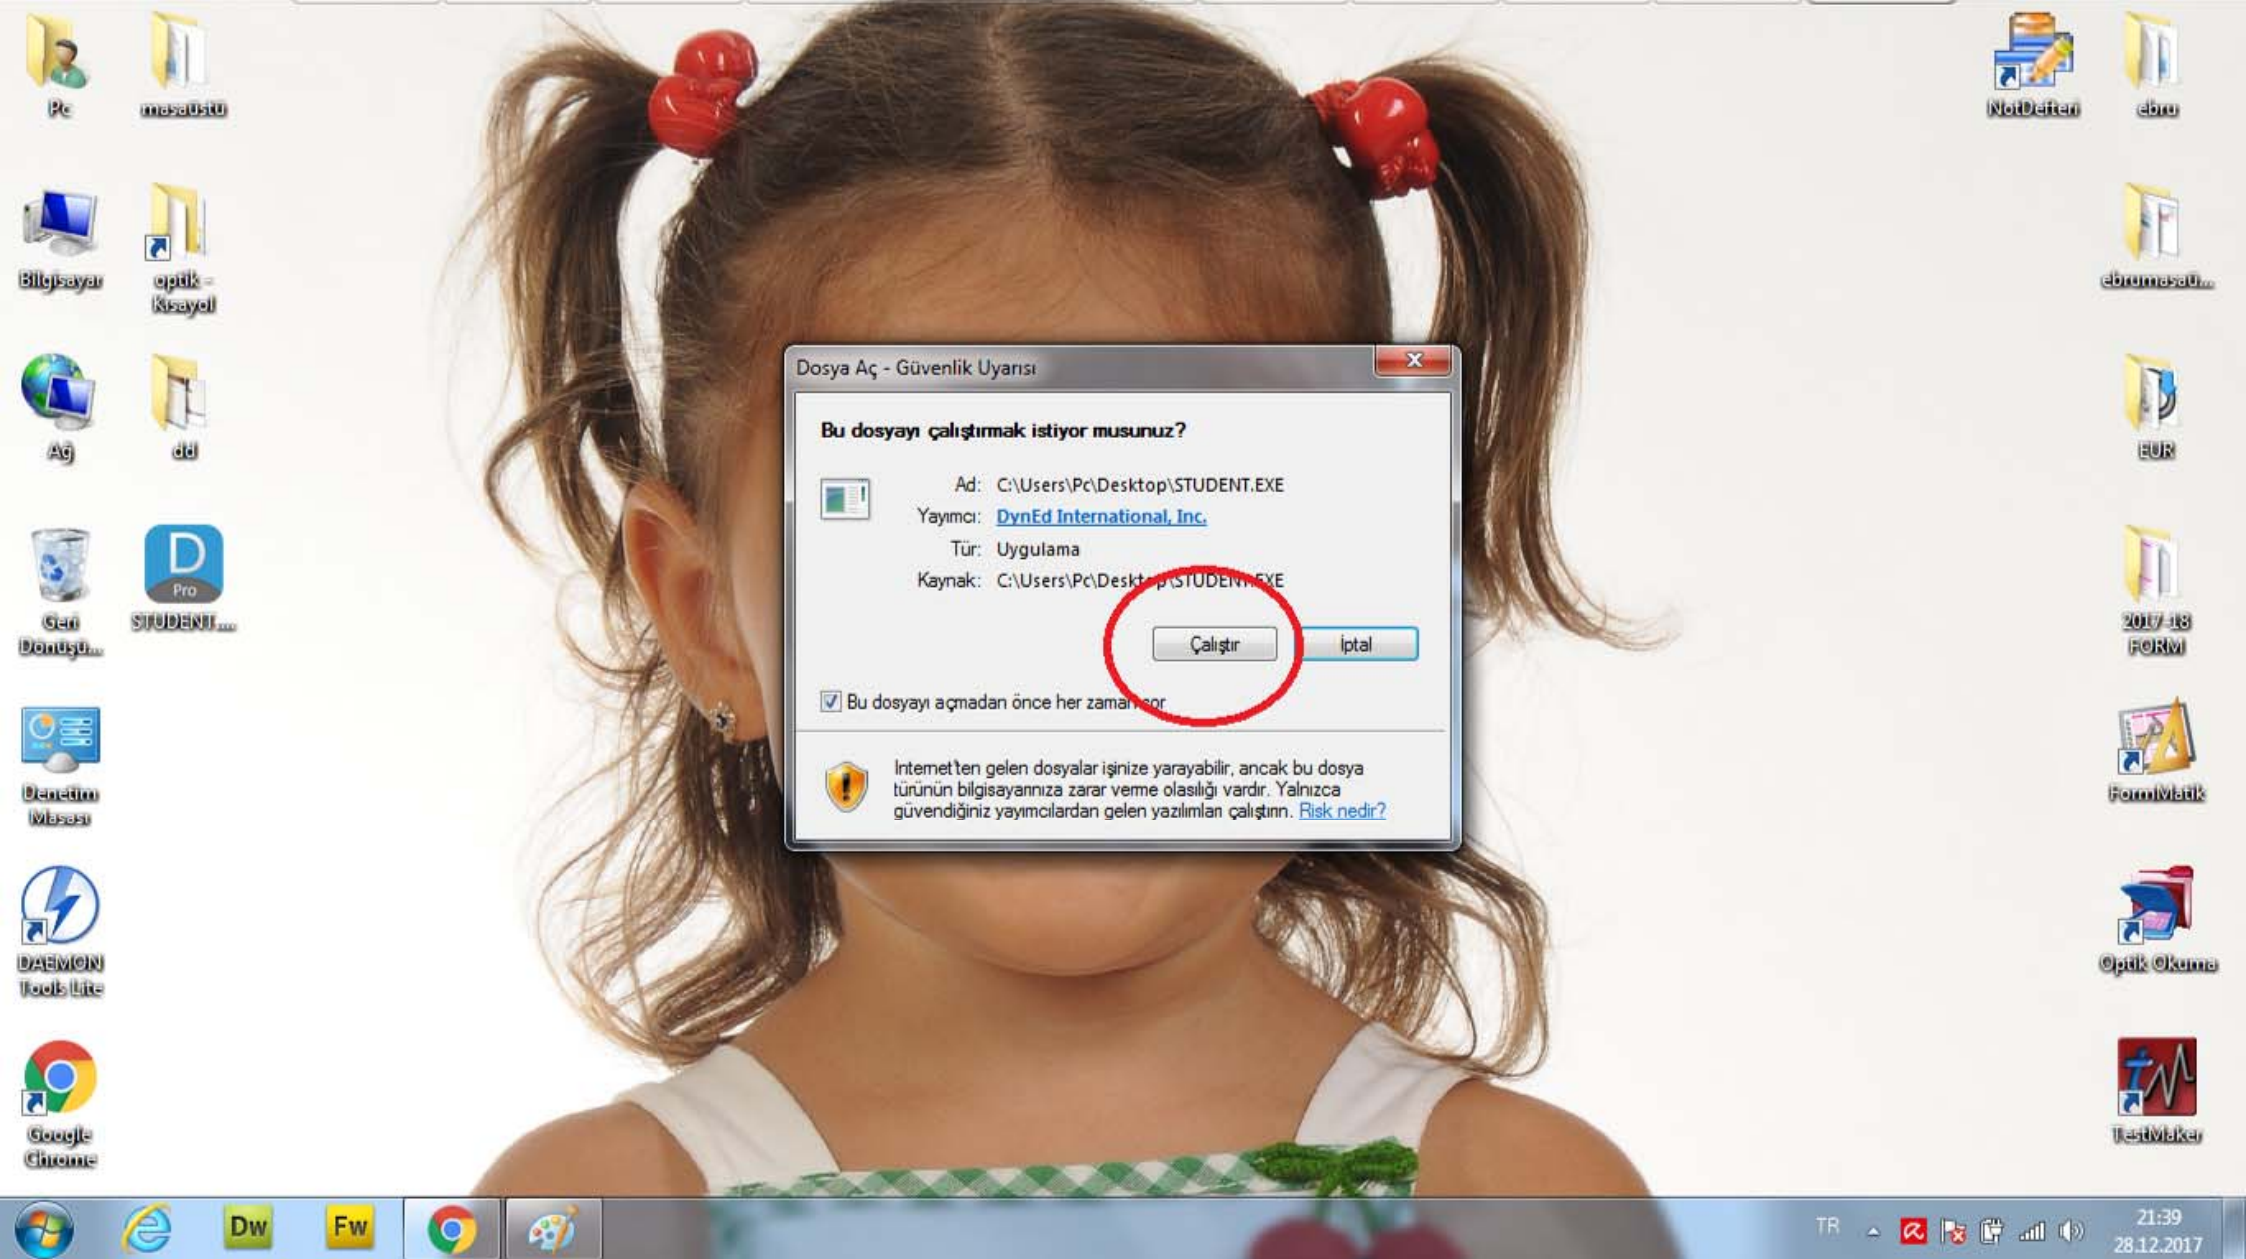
Pc
masaüstü
Bilgisayar
optik - Kısayol
Ağ
dd
Geri Dönüşü...
STUDENT...
Denetim Masası
DAEMON Tools Lite
Google Chrome
NotDefteri
ebru
ebrumasaü...
EUR
2017-18 FORM
FormMatik
Optik Okuma
TestMaker

Dosya Aç - Güvenlik Uyarısı

Bu dosyayı çalıştırmak istiyor musunuz?

Ad: C:\Users\Pc\Desktop\STUDENT.EXE
Yayımcı: DynEd International, Inc.
Tür: Uygulama
Kaynak: C:\Users\Pc\Deskt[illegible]\STUDEN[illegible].EXE

Çalıştır
İptal

Bu dosyayı açmadan önce her zaman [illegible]or

Internet'ten gelen dosyalar işinize yarayabilir, ancak bu dosya türünün bilgisayarınıza zarar verme olasılığı vardır. Yalnızca güvendiğiniz yayımcılardan gelen yazılımları çalıştırın. Risk nedir?

Dw
Fw
TR
21:39
28.12.2017